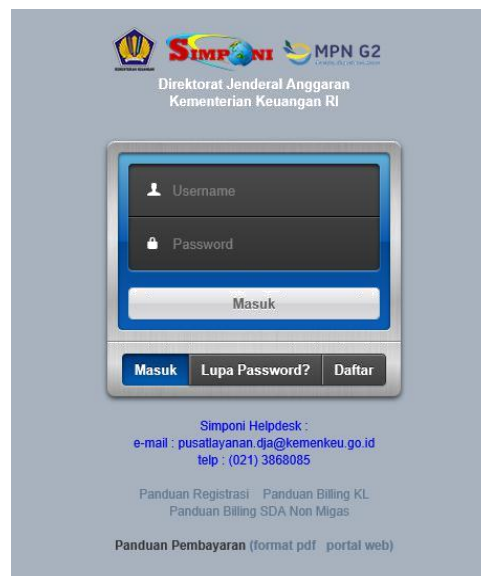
SIMPONI MPN G2

Direktorat Jenderal Anggaran
Kementerian Keuangan RI

Username

Password

Masuk

Masuk Lupa Password? Daftar

Simponi Helpdesk :
e-mail : pusatlayanan.dja@kemenkeu.go.id
telp : (021) 3868085

Panduan Registrasi Panduan Billing KL
Panduan Billing SDA Non Migas

Panduan Pembayaran (format pdf portal web)